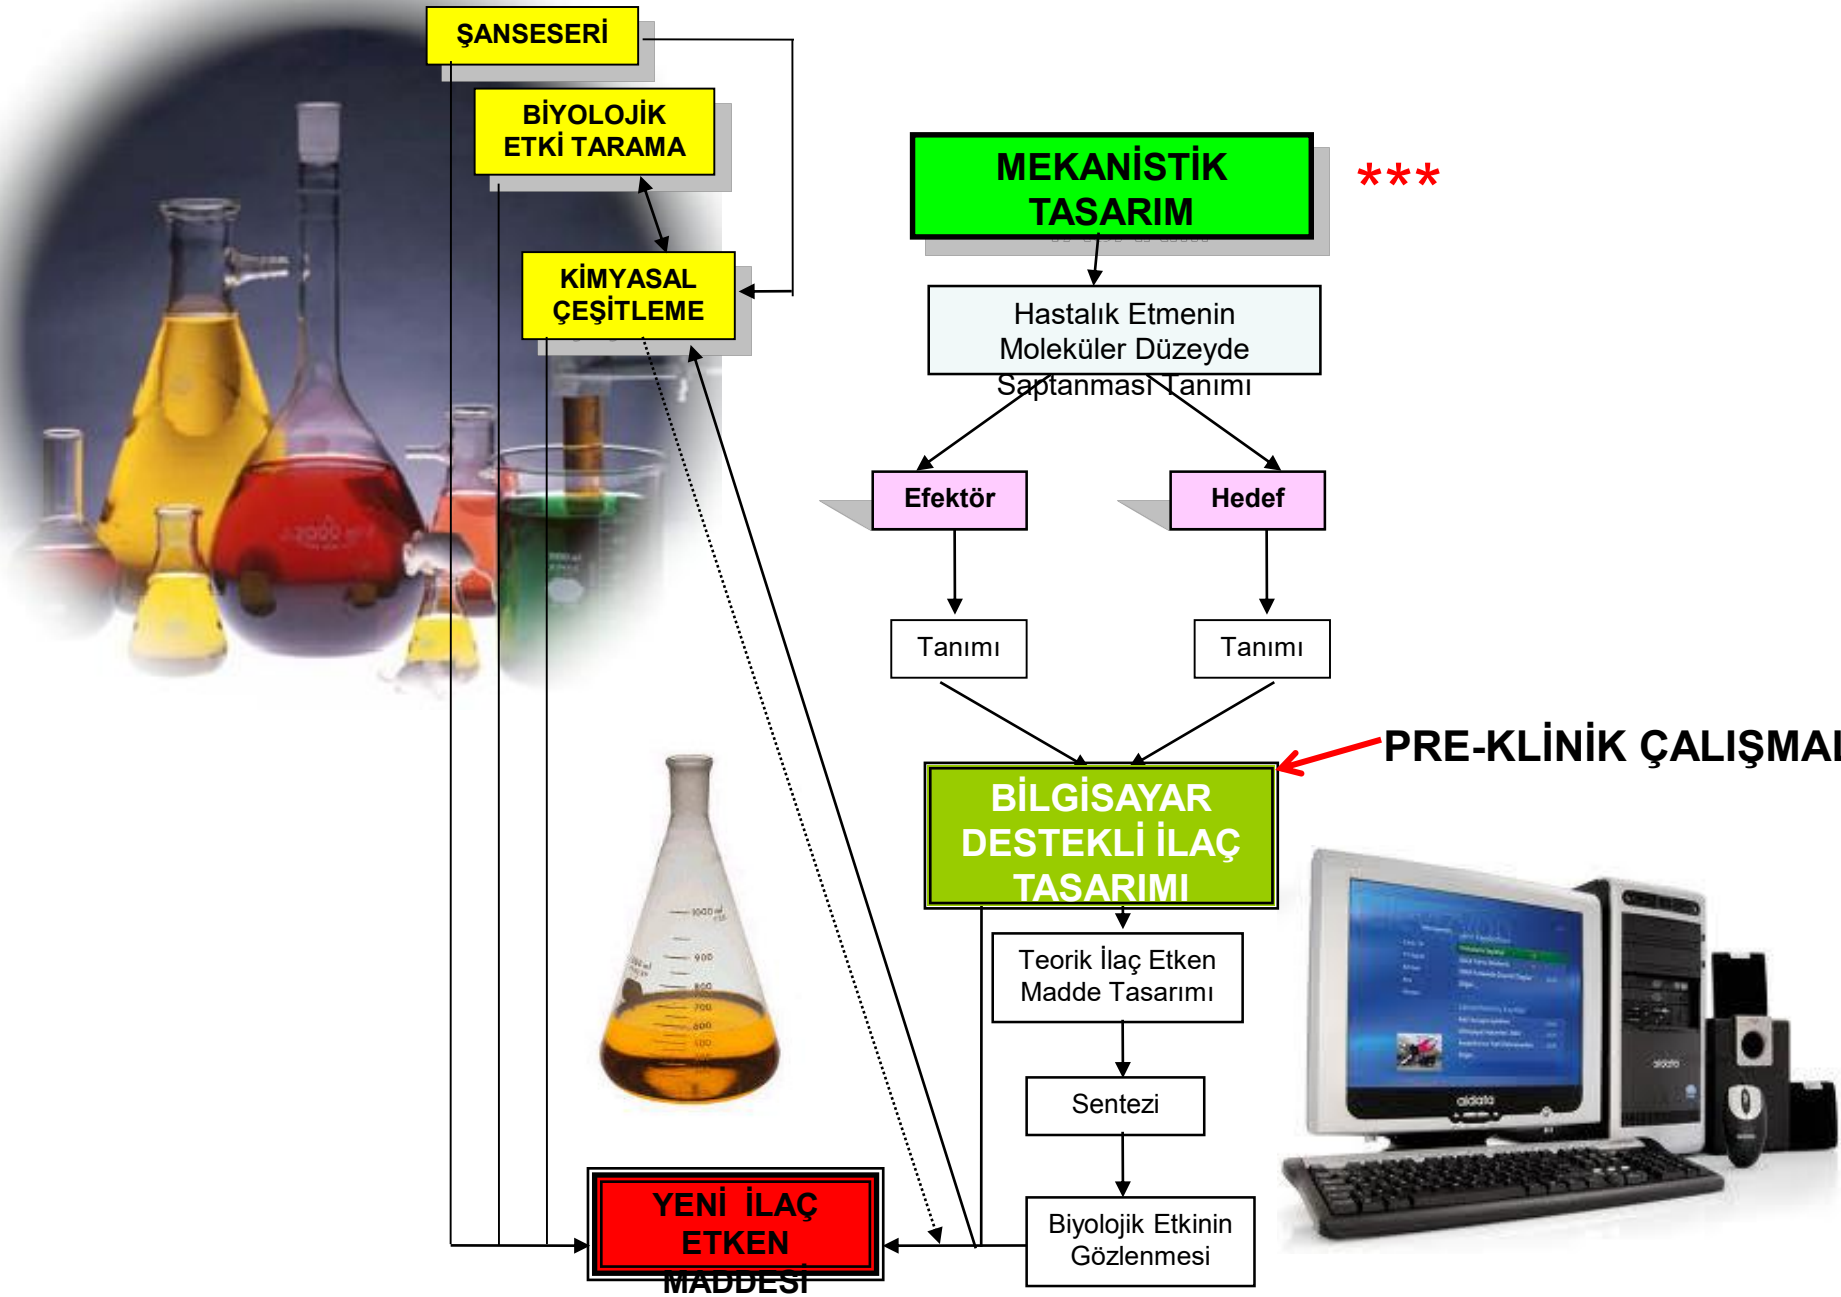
ŞANSESERİ

BİYOLOJİK ETKİ TARAMA

KİMYASAL ÇEŞİTLEME

MEKANİSTİK TASARIM

***

Hastalık Etmenin Moleküler Düzeyde Saptanması Tanımı

Efektör

Hedef

Tanımı

Tanımı

PRE-KLİNİK ÇALIŞMA

BİLGİSAYAR DESTEKLİ İLAÇ TASARIMI

Teorik İlaç Etken Madde Tasarımı

Sentezi

Biyolojik Etkinin Gözlenmesi

YENİ İLAÇ ETKEN MADDESİ